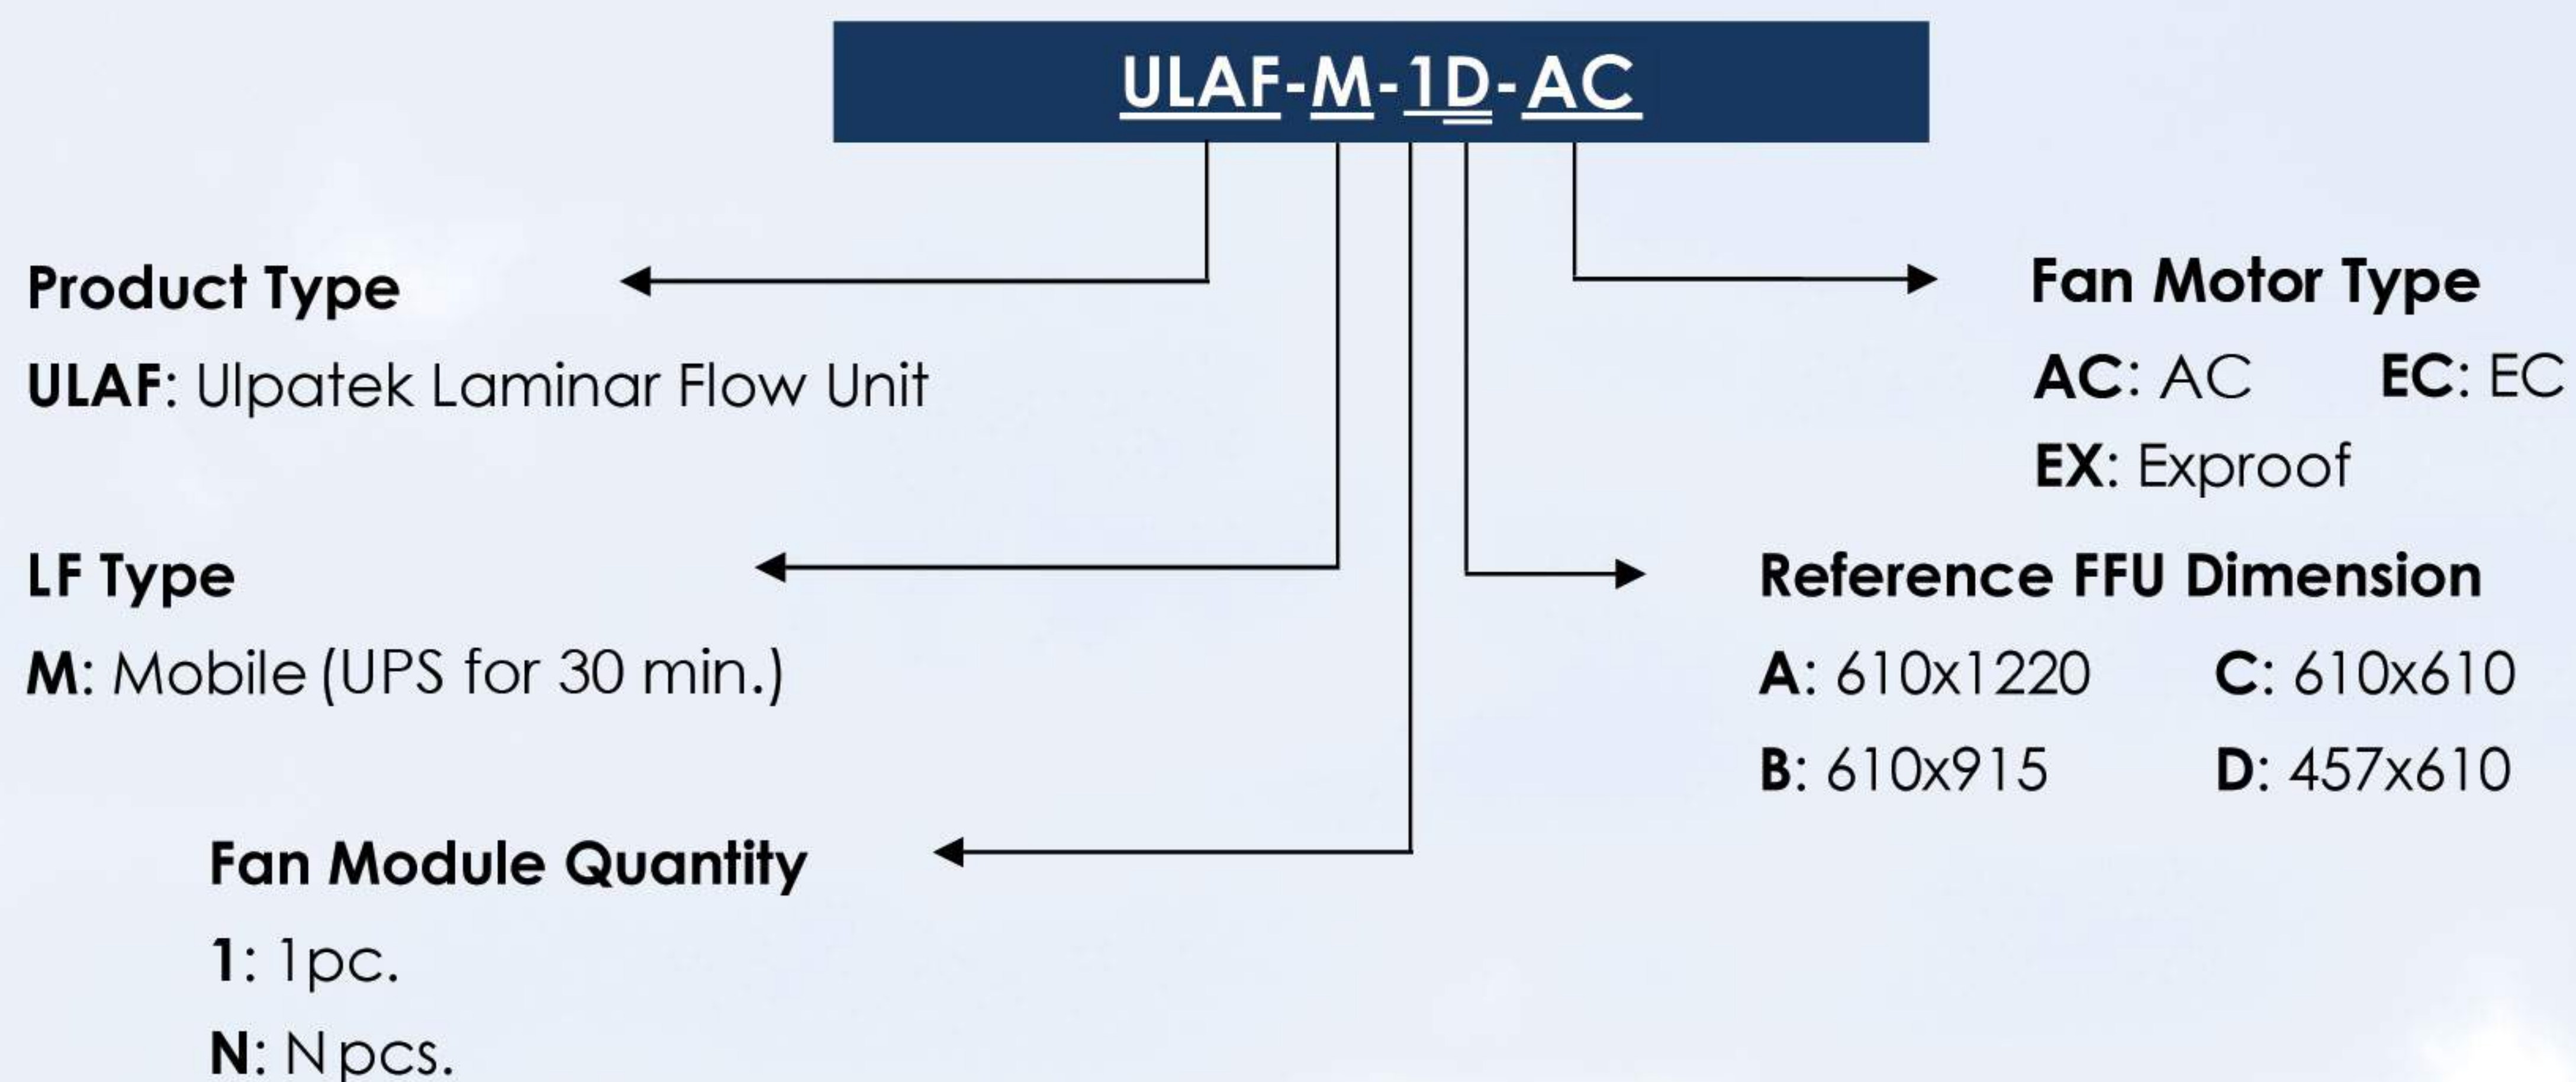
ULAF-M-1D-AC

Product Type

ULAF: Ulpatek Laminar Flow Unit

LF Type

M: Mobile (UPS for 30 min.)

Fan Module Quantity

1: 1pc.

N: N pcs.

Fan Motor Type

AC: AC EC: EC

EX: Exproof

Reference FFU Dimension

A: 610x1220 C: 610x610

B: 610x915 D: 457x610